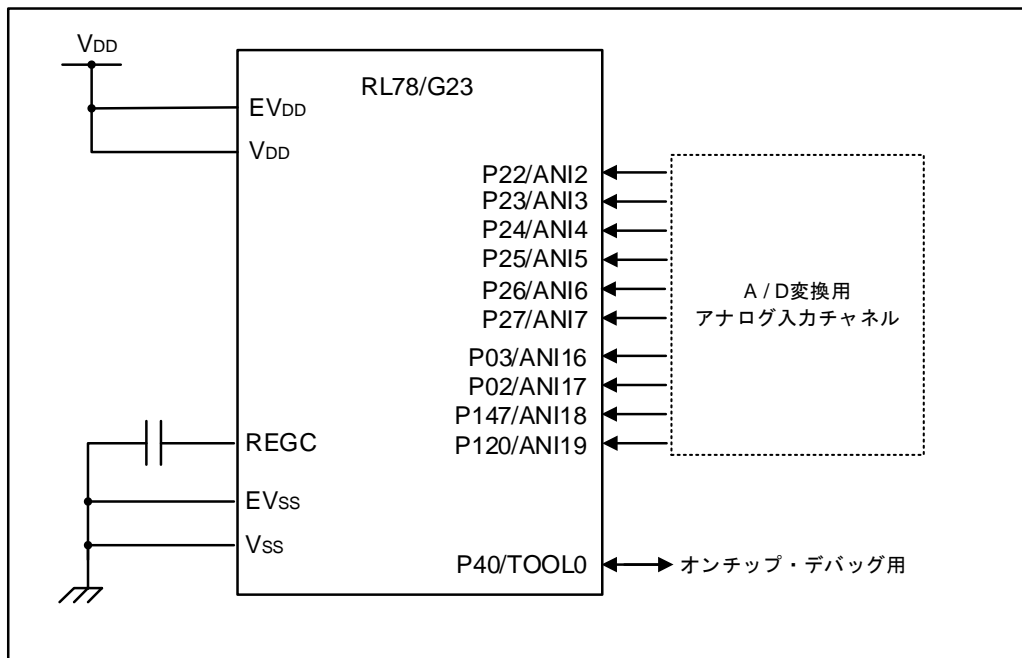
$V_{DD}$

RL78/G23

$EV_{DD}$

$V_{DD}$

P22/ANI2
P23/ANI3
P24/ANI4
P25/ANI5
P26/ANI6
P27/ANI7
P03/ANI16
P02/ANI17
P147/ANI18
P120/ANI19

A / D変換用
アナログ入力チャネル

REGC

$EV_{SS}$

$V_{SS}$

P40/TOOL0

オンチップ・デバッグ用